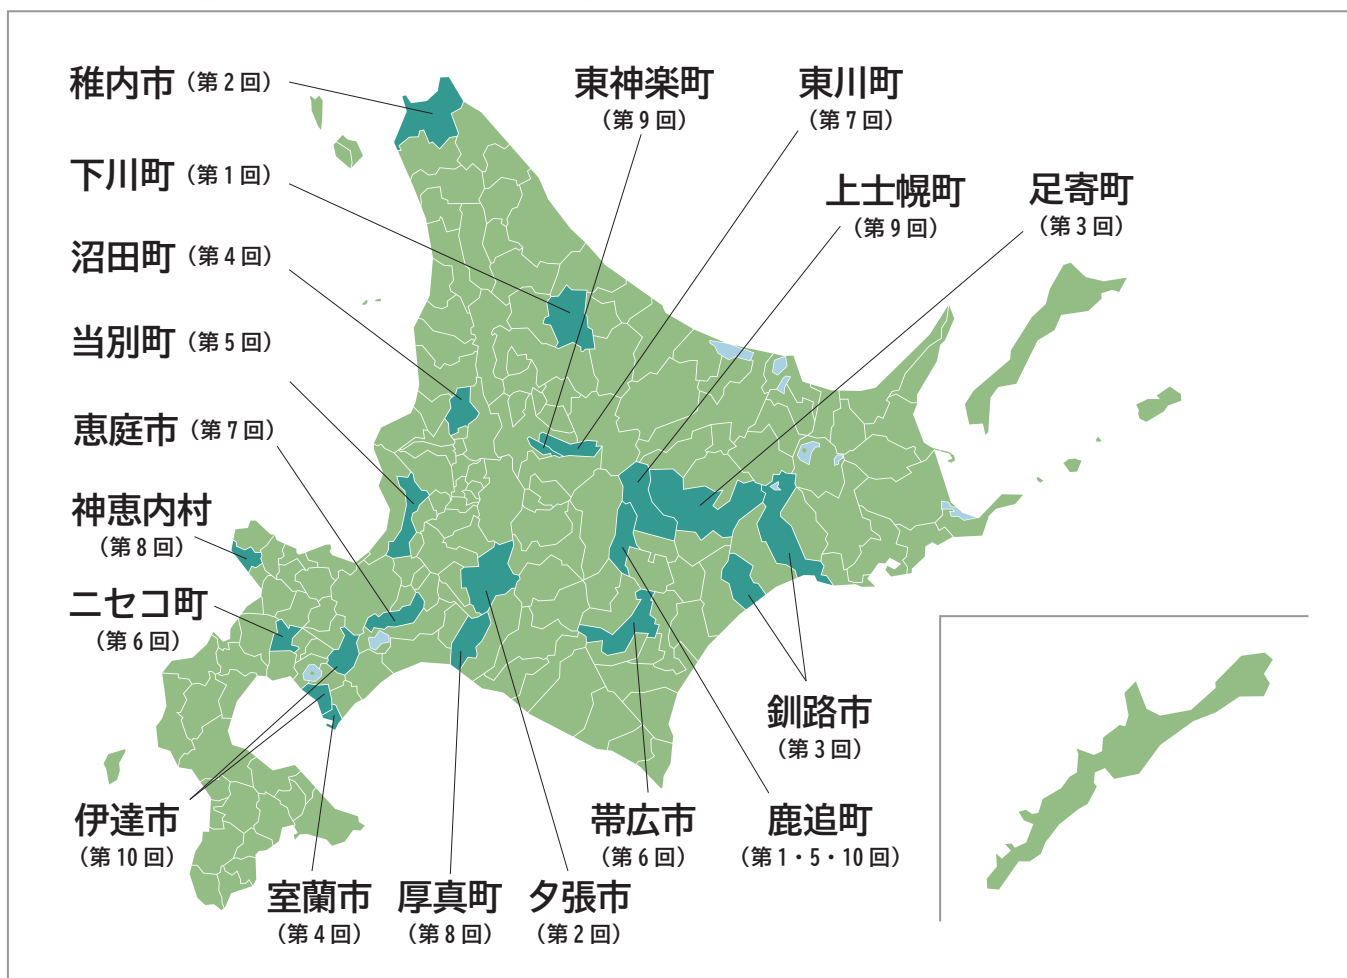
稚内市（第 2 回）

下川町（第 1 回）

沼田町（第 4 回）

当別町（第 5 回）

恵庭市（第 7 回）

神恵内村
（第 8 回）

ニセコ町
（第 6 回）

伊達市
（第 10 回）

室蘭市
（第 4 回）

厚真町
（第 8 回）

夕張市
（第 2 回）

帯広市
（第 6 回）

鹿追町
（第 1・5・10 回）

釧路市
（第 3 回）

東神楽町
（第 9 回）

東川町
（第 7 回）

上士幌町
（第 9 回）

足寄町
（第 3 回）